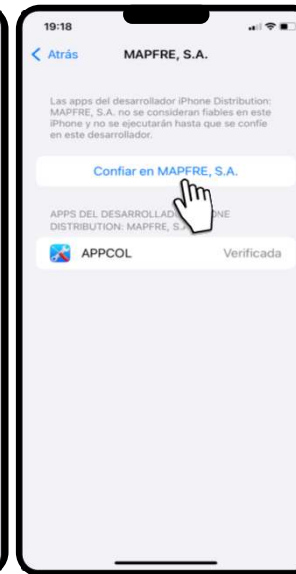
19:18

< Atrás MAPFRE, S.A.

Las apps del desarrollador iPhone Distribution: MAPFRE, S.A. no se consideran fiables en este iPhone y no se ejecutarán hasta que se confíe en este desarrollador.

Confiar en MAPFRE, S.A.

APPS DEL DESARROLLAD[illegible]ONE DISTRIBUTION: MAPFRE, S.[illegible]

APPCOL Verificada